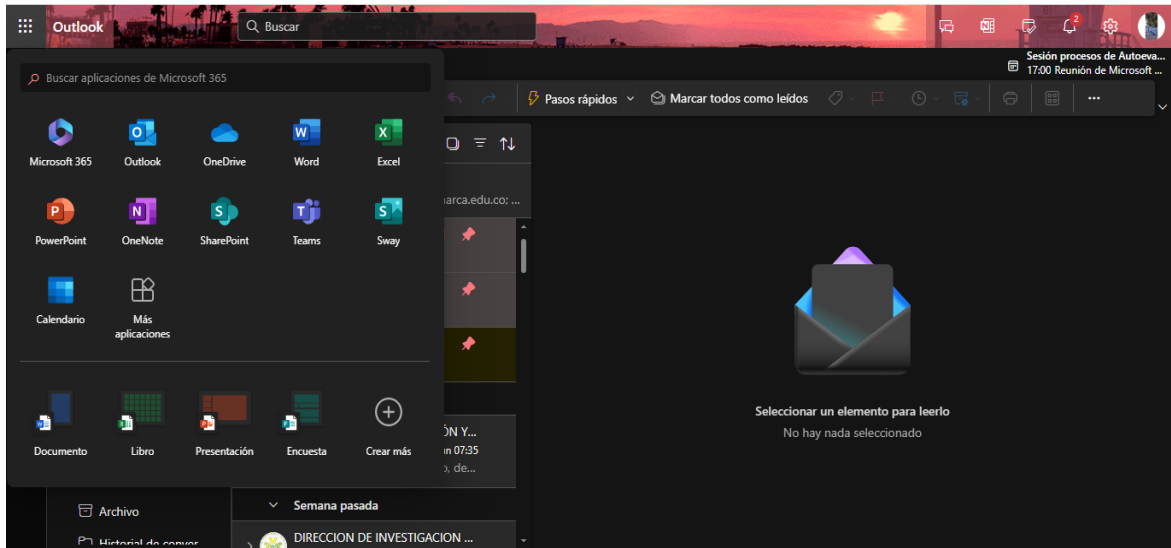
Outlook

Buscar

2

Sesión procesos de Autoeva...
17:00 Reunión de Microsoft ...

Buscar aplicaciones de Microsoft 365

Microsoft 365
Outlook
OneDrive
Word
Excel
PowerPoint
OneNote
SharePoint
Teams
Sway
Calendario
Más aplicaciones

Documento
Libro
Presentación
Encuesta
Crear más

Pasos rápidos
Marcar todos como leídos

...

arca.edu.co; ...

ÓN Y...
n 07:35
, de...

Archivo
Historial de conver

Semana pasada
DIRECCION DE INVESTIGACION ...

Seleccionar un elemento para leerlo
No hay nada seleccionado